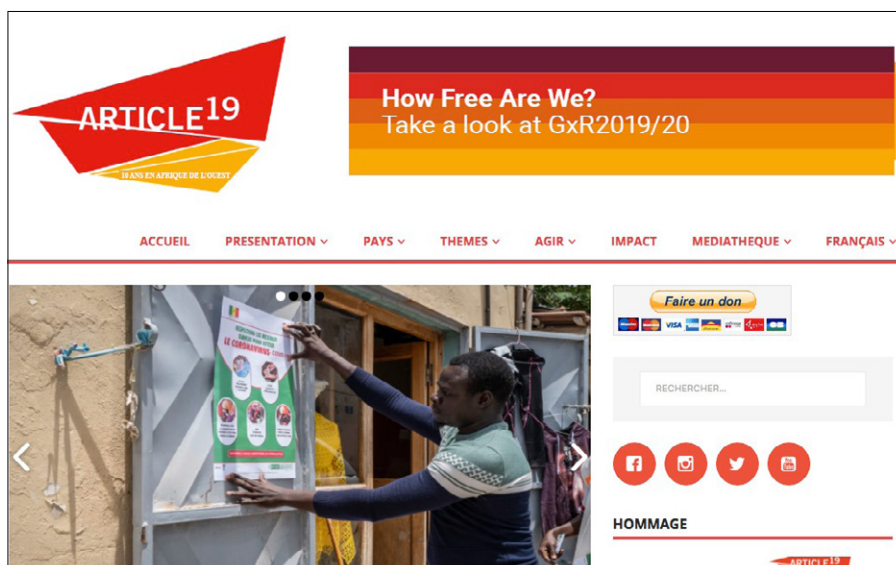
ARTICLE19

10 ANS EN AFRIQUE DE L'OUEST

How Free Are We?
Take a look at GxR2019/20

ACCUEIL PRESENTATION PAYS THEMES AGIR IMPACT MEDIATHEQUE FRANÇAIS

LE CORONAVIRUS

Faire un don

VISA

RECHERCHER...

HOMMAGE

ARTICLE19